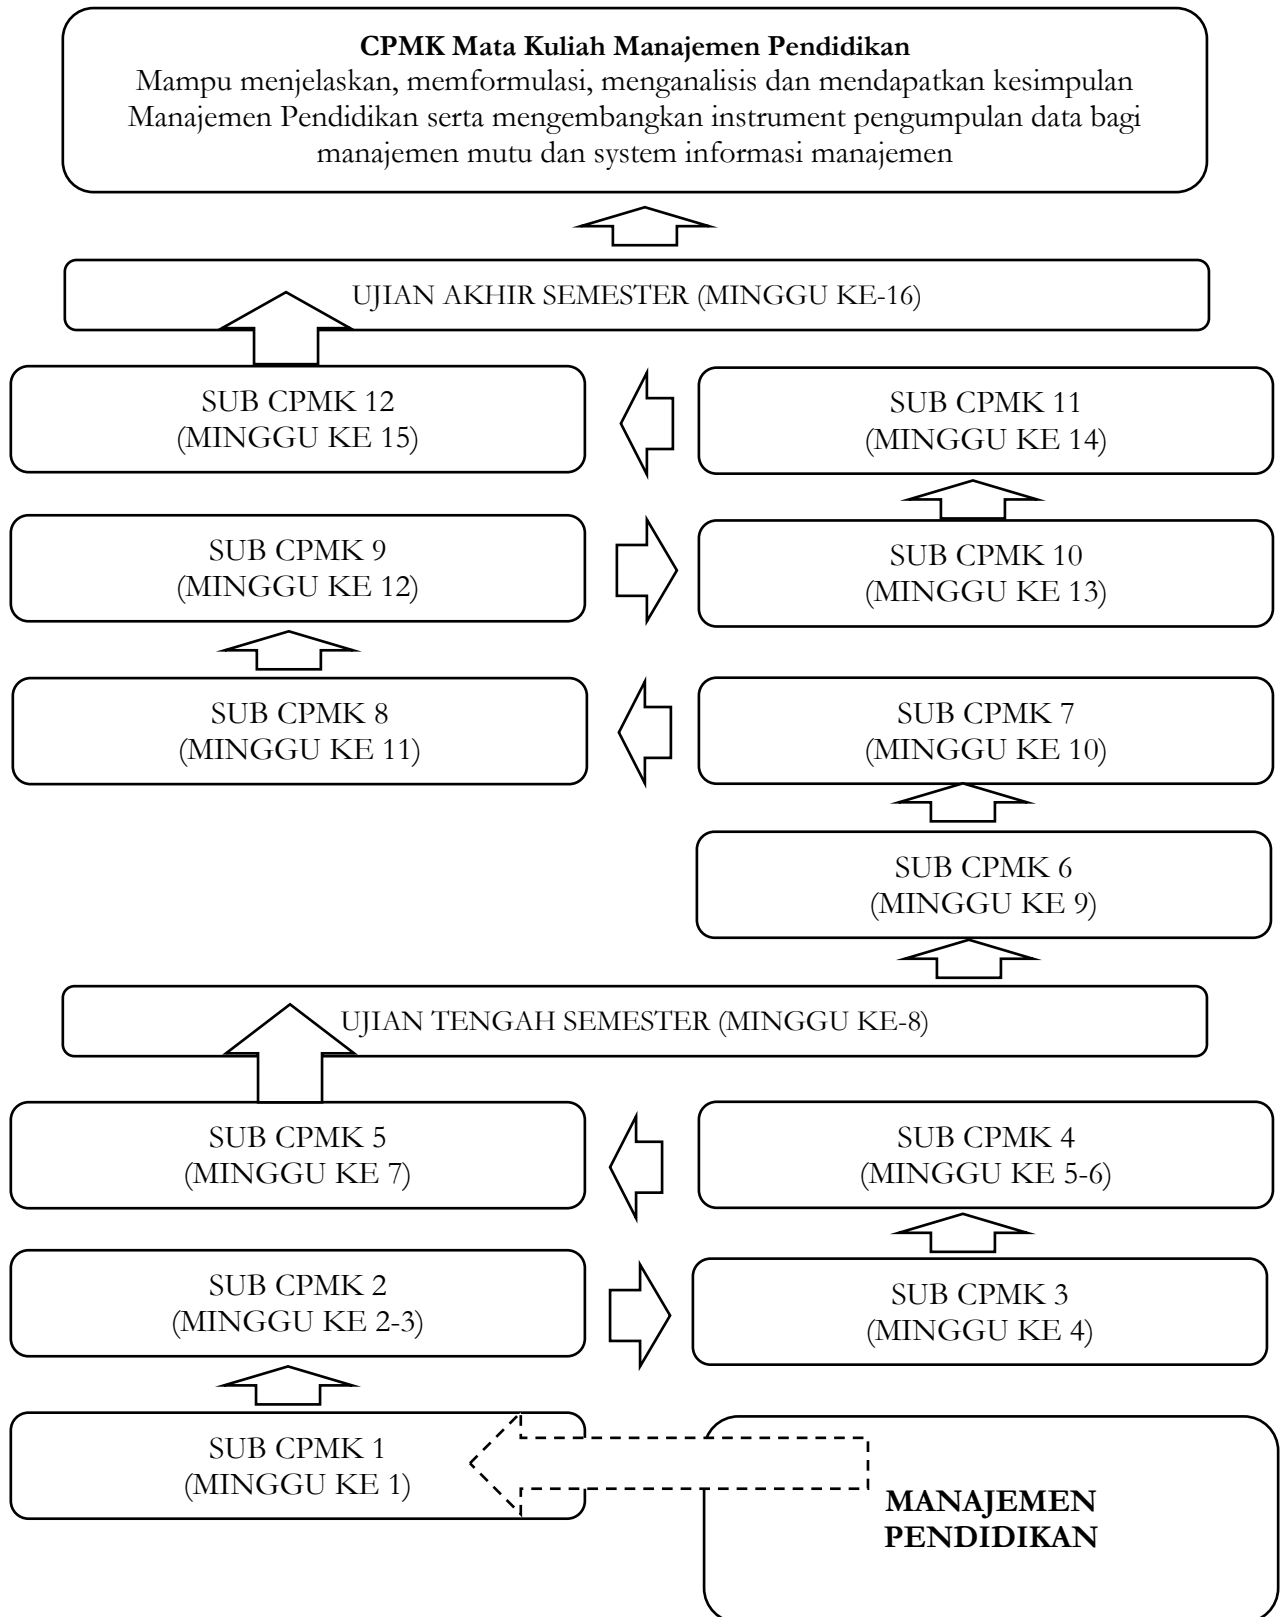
**CPMK Mata Kuliah Manajemen Pendidikan**
Mampu menjelaskan, memformulasi, menganalisis dan mendapatkan kesimpulan Manajemen Pendidikan serta mengembangkan instrument pengumpulan data bagi manajemen mutu dan system informasi manajemen

UJIAN AKHIR SEMESTER (MINGGU KE-16)

SUB CPMK 12
(MINGGU KE 15)

SUB CPMK 11
(MINGGU KE 14)

SUB CPMK 9
(MINGGU KE 12)

SUB CPMK 10
(MINGGU KE 13)

SUB CPMK 8
(MINGGU KE 11)

SUB CPMK 7
(MINGGU KE 10)

SUB CPMK 6
(MINGGU KE 9)

UJIAN TENGAH SEMESTER (MINGGU KE-8)

SUB CPMK 5
(MINGGU KE 7)

SUB CPMK 4
(MINGGU KE 5-6)

SUB CPMK 2
(MINGGU KE 2-3)

SUB CPMK 3
(MINGGU KE 4)

SUB CPMK 1
(MINGGU KE 1)

**MANAJEMEN PENDIDIKAN**